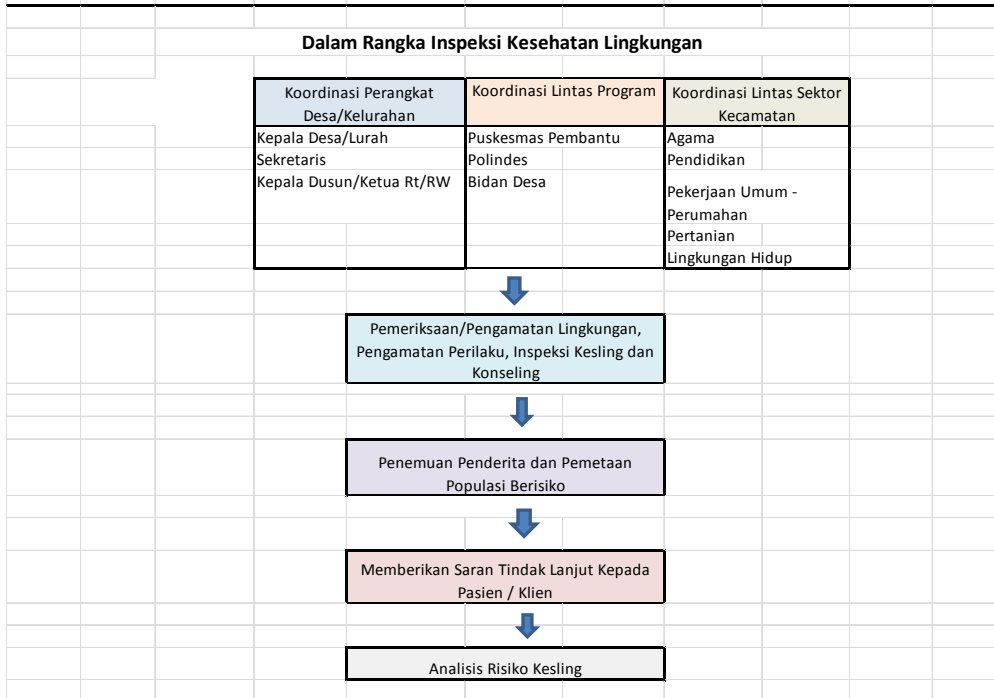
Dalam Rangka Inspeksi Kesehatan Lingkungan

| Koordinasi Perangkat Desa/Kelurahan | Koordinasi Lintas Program | Koordinasi Lintas Sektor Kecamatan |
|---|---|---|
| Kepala Desa/Lurah | Puskesmas Pembantu | Agama |
| Sekretaris | Polindes | Pendidikan |
| Kepala Dusun/Ketua Rt/RW | Bidan Desa | Pekerjaan Umum - Perumahan |
| | | Pertanian |
| | | Lingkungan Hidup |

Pemeriksaan/Pengamatan Lingkungan, Pengamatan Perilaku, Inspeksi Kesling dan Konseling

Penemuan Penderita dan Pemetaan Populasi Berisiko

Memberikan Saran Tindak Lanjut Kepada Pasien / Klien

Analisis Risiko Kesling